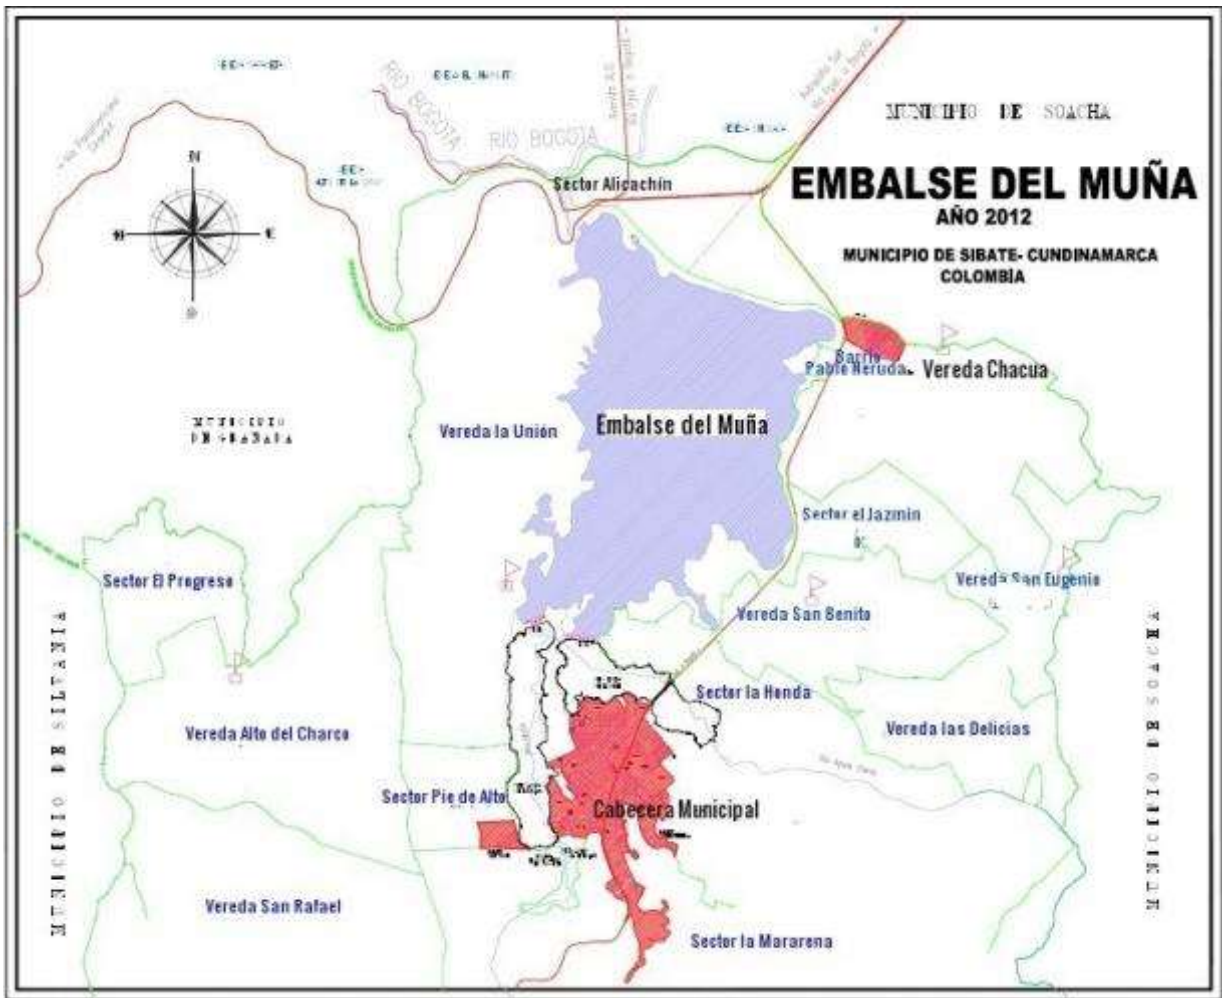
EMBALSE DEL MUÑA
AÑO 2012
MUNICIPIO DE SIBATE- CUNDINAMARCA
COLOMBIA

MUNICIPIO DE SOACHA

RIO BOGOTA
RIO BOGOTA
Sector Alicachín

N
W
E
S

MUNICIPIO
DE GRANADA

Vereda la Unión
Embalse del Muña
Barrio
Pablo Neruda
Vereda Chacua
Sector el Jazmin
Sector El Progreso
Vereda San Eugenio
Vereda San Benito
Sector la Honda
Vereda las Delicias
Vereda Alto del Charco
Sector Pie de Alto
Cabecera Municipal
Vereda San Rafael
Sector la Mararena

MUNICIPIO DE SILVANIA
MUNICIPIO DE SOACHA

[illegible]